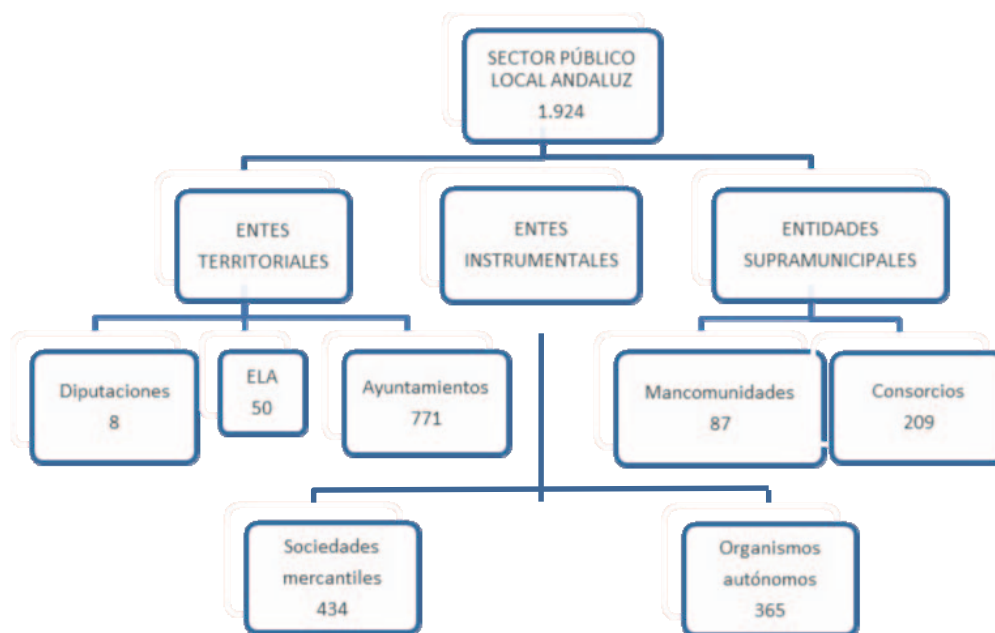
SECTOR PÚBLICO LOCAL ANDALUZ
1.924

ENTES TERRITORIALES

ENTES INSTRUMENTALES

ENTIDADES SUPRAMUNICIPALES

Diputaciones
8

ELA
50

Ayuntamientos
771

Mancomunidades
87

Consorcios
209

Sociedades mercantiles
434

Organismos autónomos
365